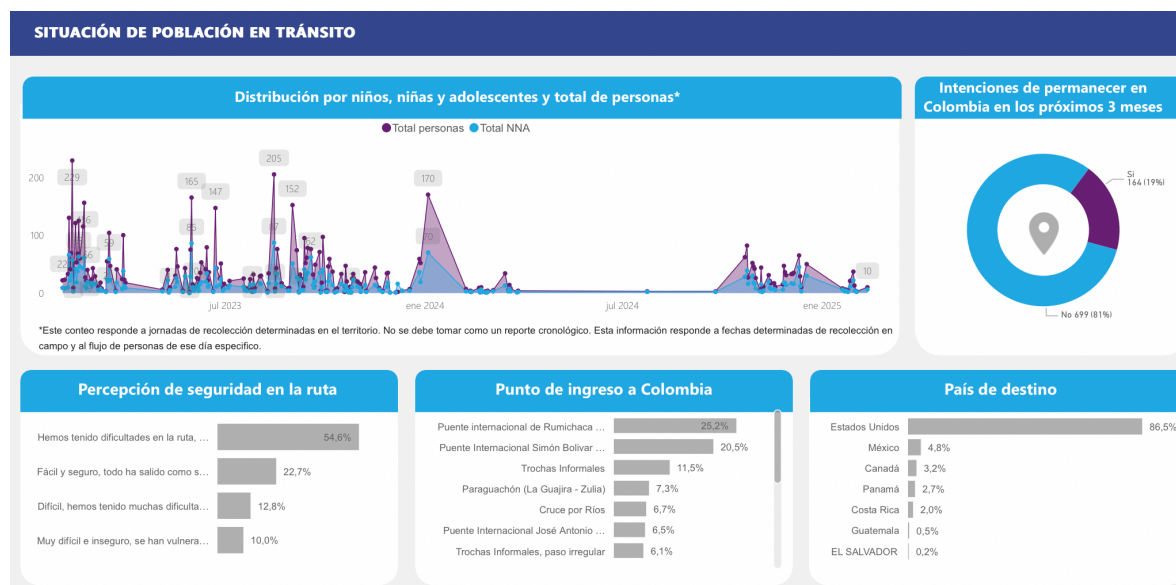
SITUACIÓN DE POBLACIÓN EN TRÁNSITO

Distribución por niños, niñas y adolescentes y total de personas*

Total personas Total NNA

200
100
0

229 165 147 205 152 170 85 77 70 10 22 50 56

jul 2023 ene 2024 jul 2024 ene 2025

*Este conteo responde a jornadas de recolección determinadas en el territorio. No se debe tomar como un reporte cronológico. Esta información responde a fechas determinadas de recolección en campo y al flujo de personas de ese día especifico.

Intenciones de permanecer en Colombia en los próximos 3 meses

Si 164 (19%)

No 699 (81%)

Percepción de seguridad en la ruta

| | |
|---|---|
| Hemos tenido dificultades en la ruta, ... | 54,6% |
| Fácil y seguro, todo ha salido como s... | 22,7% |
| Difícil, hemos tenido muchas dificulta... | 12,8% |
| Muy difícil e inseguro, se han vulnera... | 10,0% |

Punto de ingreso a Colombia

| | |
|---|---|
| Puente internacional de Rumichaca ... | 25,2% |
| Puente Internacional Simón Bolivar ... | 20,5% |
| Trochas Informales | 11,5% |
| Paraguachón (La Guajira - Zulia) | 7,3% |
| Cruce por Ríos | 6,7% |
| Puente Internacional José Antonio ... | 6,5% |
| Trochas Informales, paso irregular | 6,1% |

País de destino

| | |
|---|---|
| Estados Unidos | 86,5% |
| México | 4,8% |
| Canadá | 3,2% |
| Panamá | 2,7% |
| Costa Rica | 2,0% |
| Guatemala | 0,5% |
| EL SALVADOR | 0,2% |